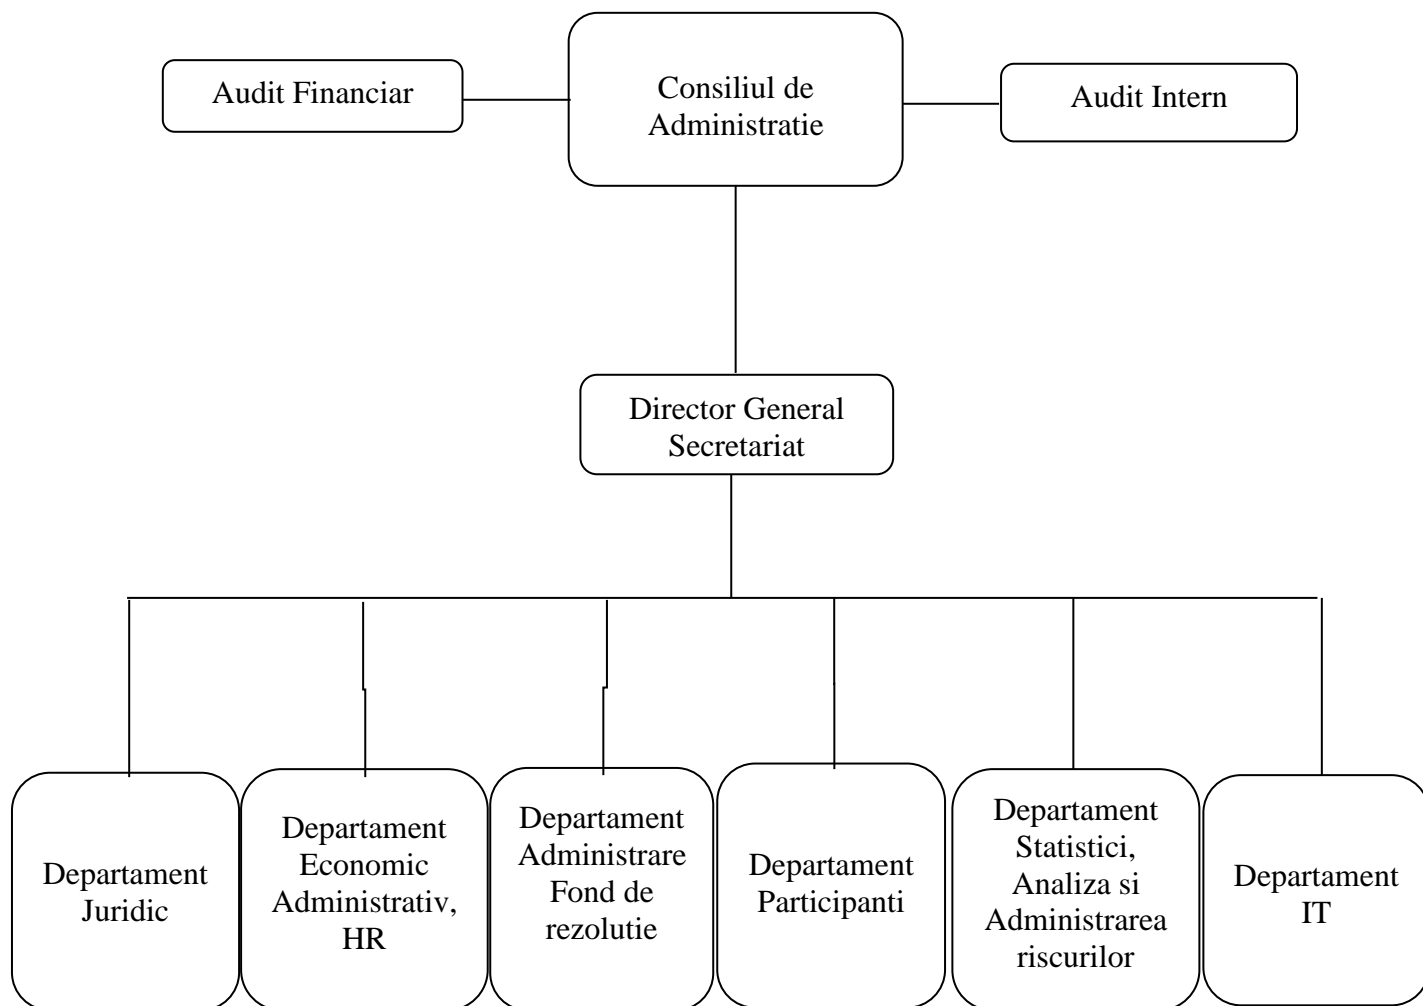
Audit Financiar

Consiliul de Administratie

Audit Intern

Director General Secretariat

Departament Juridic

Departament Economic Administrativ, HR

Departament Administrare Fond de rezolutie

Departament Participanti

Departament Statistici, Analiza si Administrarea riscurilor

Departament IT